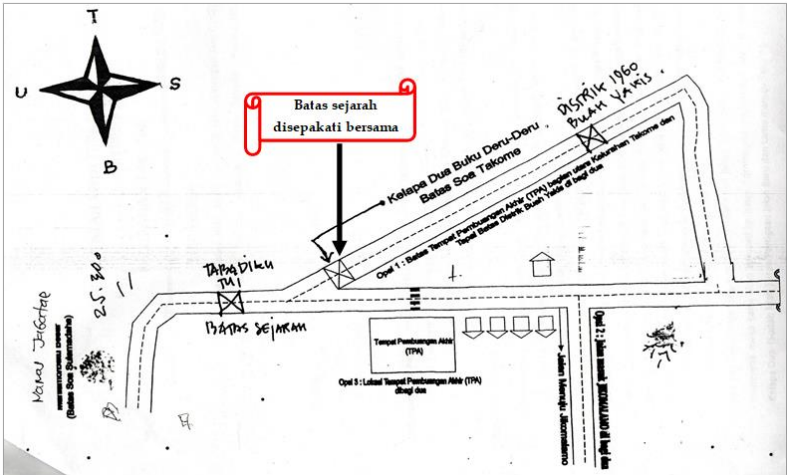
T
U
S
B

Batas sejarah disepakati bersama

DISTRIK 1960 BUAH YAKIS

Kelapa Dua Buku Deru-Deru Batas Soa Takome

Opsi 1 : Batas Tempat Pembuangan Akhir (TPA) bagian utara Kelurahan Takome dan Tapal Batas Distrik Buah Yakis di bagi dua

TABADIKU TUI

BATAS SEJARAH

25.800 11

Makan Jikotore

(Batas Soa Sulamadaha)

Tempat Pembuangan Akhir (TPA)

Opsi 3 : Lokasi Tempat Pembuangan Akhir (TPA) dibagi dua

Jalan Menuju Jikomalamo

Opsi 2 : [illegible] JIKOMALAMO di bagi dua